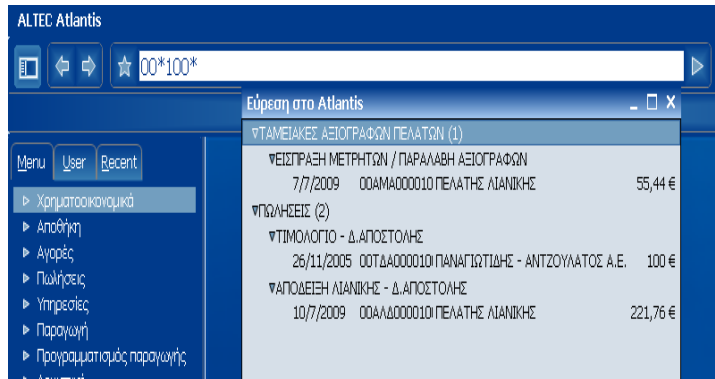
ALTEC Atlantis

00*100*

Εύρεση στο Atlantis

▿ΤΑΜΕΙΑΚΕΣ ΑΞΙΟΓΡΑΦΩΝ ΠΕΛΑΤΩΝ (1)

▿ΕΙΣΠΡΑΞΗ ΜΕΤΡΗΤΩΝ / ΠΑΡΑΛΑΒΗ ΑΞΙΟΓΡΑΦΩΝ

7/7/2009 00ΑΜΑ000010 ΠΕΛΑΤΗΣ ΛΙΑΝΙΚΗΣ 55,44 €

▿ΠΩΛΗΣΕΙΣ (2)

▿ΤΙΜΟΛΟΓΙΟ - Δ.ΑΠΟΣΤΟΛΗΣ

26/11/2005 00ΤΔΑ00001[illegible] ΠΑΝΑΓΙΩΤΙΔΗΣ - ΑΝΤΖΟΥΛΑΤΟΣ Α.Ε. 100 €

▿ΑΠΟΔΕΙΞΗ ΛΙΑΝΙΚΗΣ - Δ.ΑΠΟΣΤΟΛΗΣ

10/7/2009 00ΑΛΔ00001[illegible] ΠΕΛΑΤΗΣ ΛΙΑΝΙΚΗΣ 221,76 €

Menu User Recent

▷ Χρηματοοικονομικά
▶ Αποθήκη
▶ Αγορές
▶ Πωλήσεις
▶ Υπηρεσίες
▶ Παραγωγή
▶ Προγραμματισμός παραγωγής
▶ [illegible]